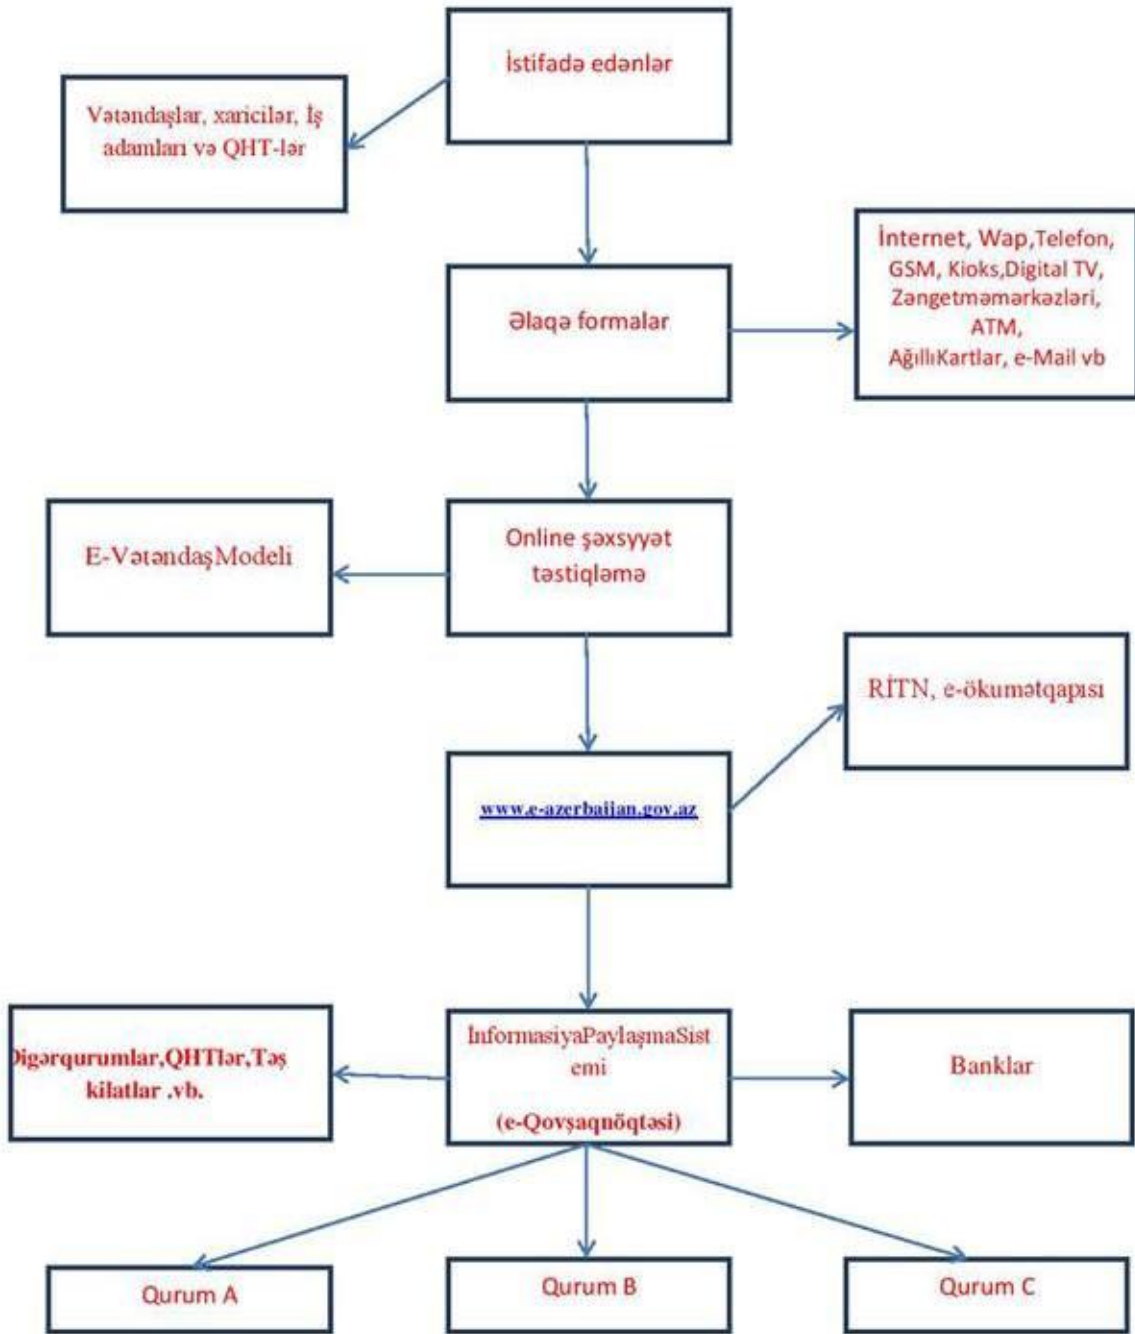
İstifadə edənlər

Vətəndaşlar, xaricilər, İş adamları və QHT-lər

Əlaqə formalar

İnternet, Wap,Telefon, GSM, Kioks,Digital TV, Zəngetməmərkəzləri, ATM, AğıllıKartlar, e-Mail vb

E-VətəndaşModeli

Online şəxsyyət təstiqləmə

RİTN, e-ökumətqapısı

www.e-azerbaijan.gov.az

Digərqurumlar,QHTlər,Təşkilatlar .vb.

İnformasiyaPaylaşmaSistemi

(e-Qovşaqnöqtəsi)

Banklar

Qurum A

Qurum B

Qurum C